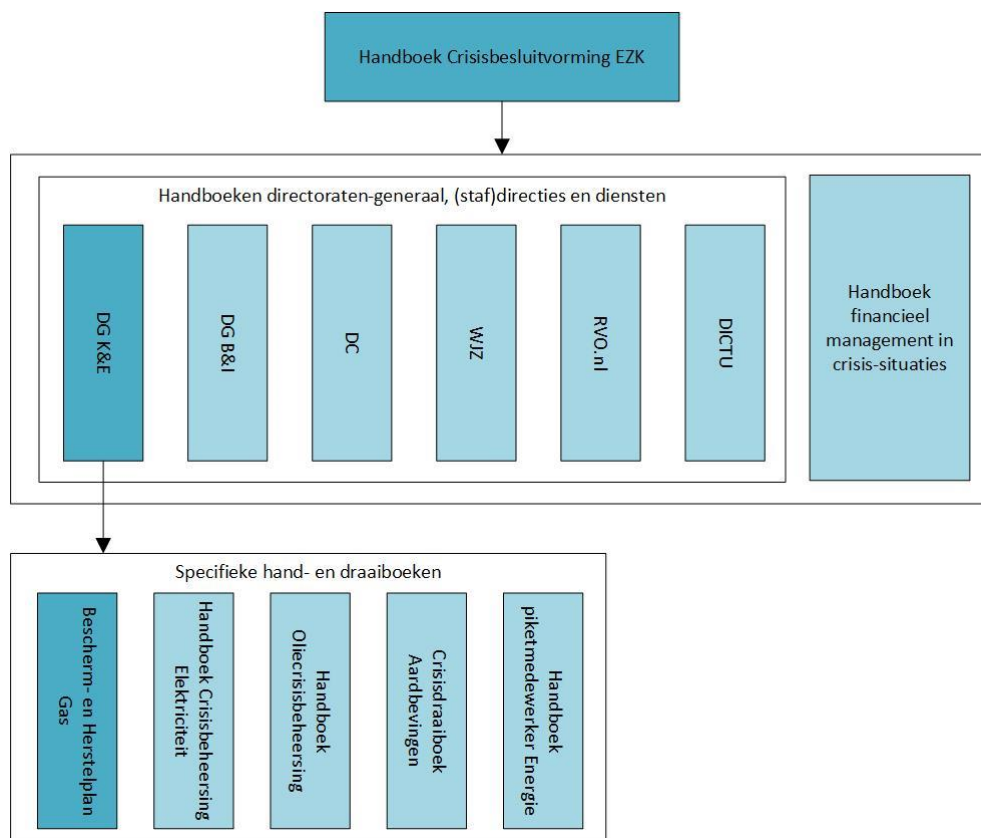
Handboek Crisisbesluitvorming EZK

Handboeken directoraten-generaal, (staf)directies en diensten

DG K&E

DG B&I

DC

WJZ

RVO.nl

DICTU

Handboek financieel management in crisis-situaties

Specifieke hand- en draaiboeken

Bescherm- en Herstelplan Gas

Handboek Crisisbeheersing Elektriciteit

Handboek Oliecrisisbeheersing

Crisisdraaiboek Aardbevingen

Handboek piketmedewerker Energie